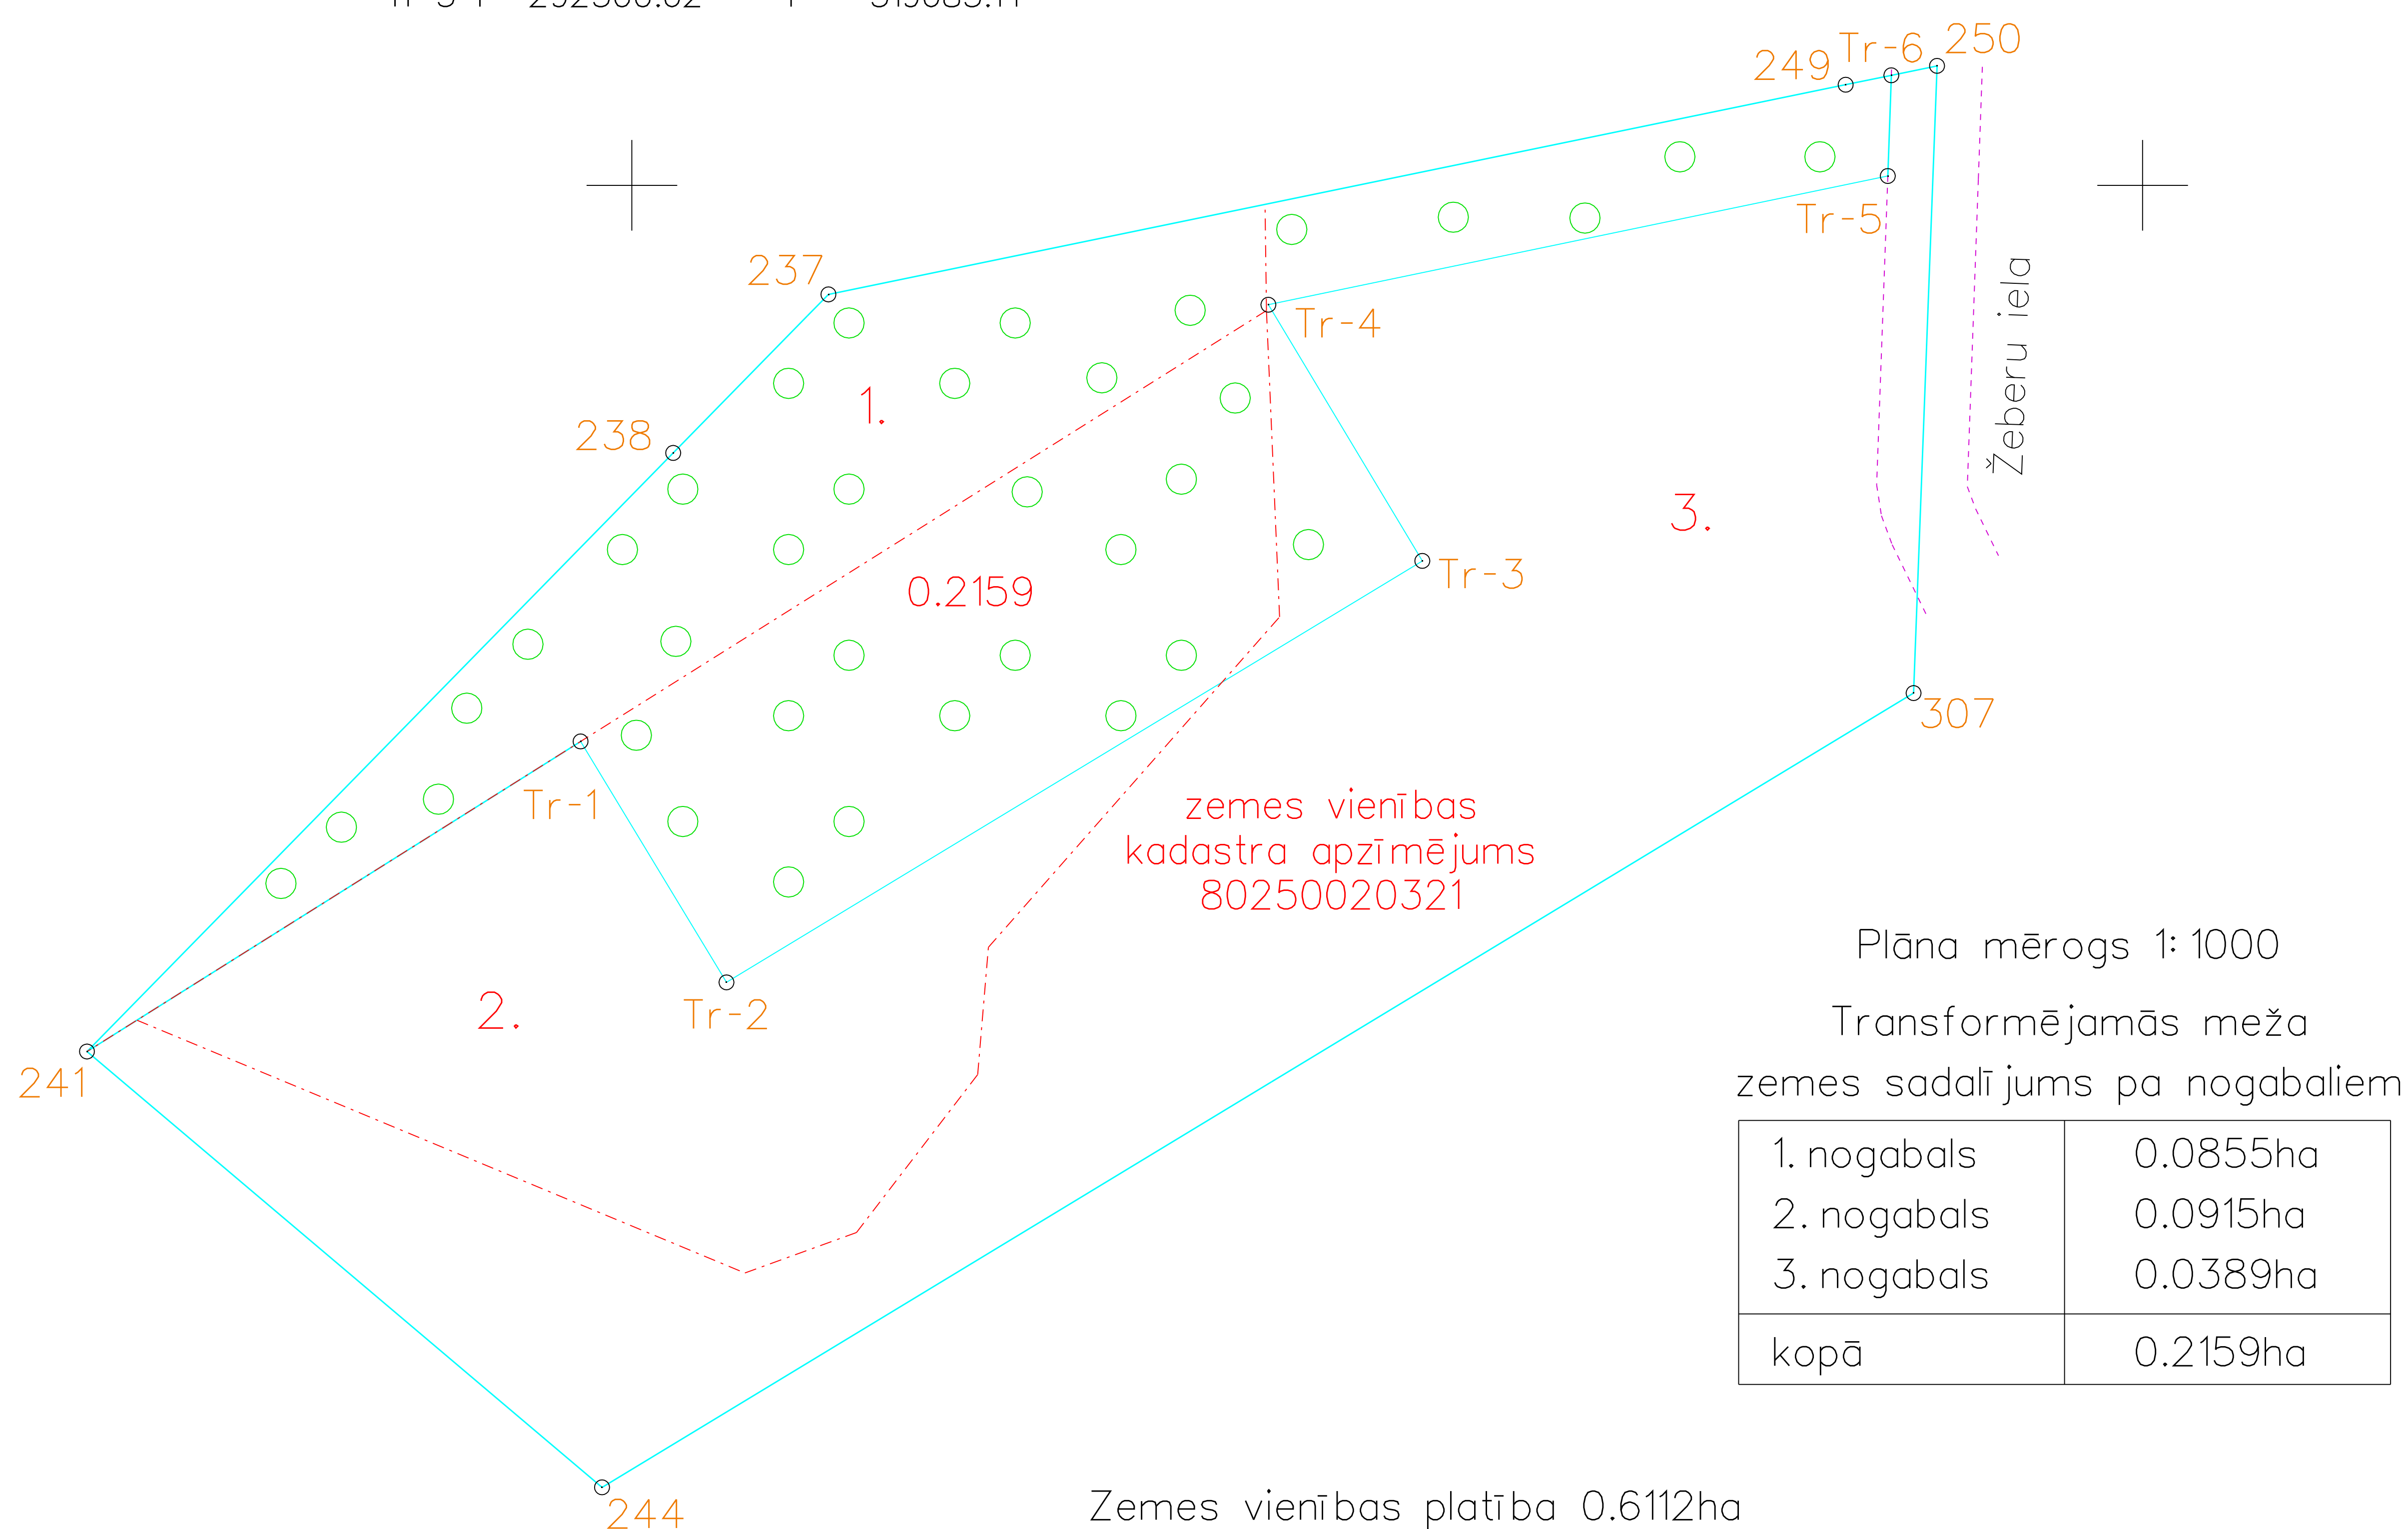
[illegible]

249 Tr-6 250

Tr-5

237

Tr-4

Žeberu iela

1.

238

3.

Tr-3

0.2159

307

Tr-1

zemes vienības
kadastra apzīmējums
80250020321

Plāna mērogs 1: 1000

2.

Tr-2

Transformējamās meža
zemes sadalījums pa nogabaliem

241

| 1. nogabals<br>2. nogabals<br>3. nogabals | 0.0855ha<br>0.0915ha<br>0.0389ha |
|---|---|
| kopā | 0.2159ha |

244

Zemes vienības platība 0.6112ha